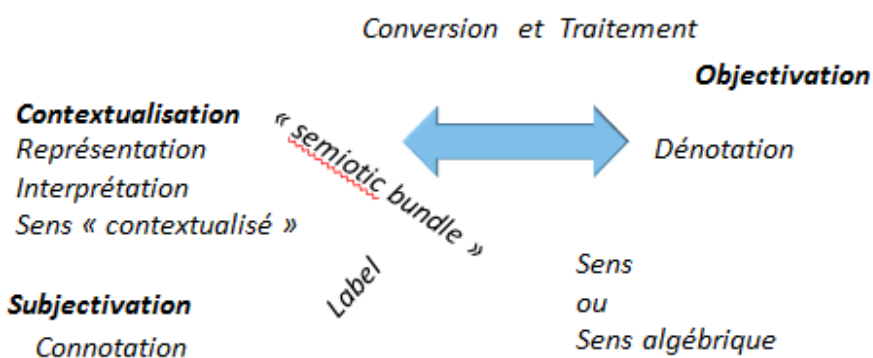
Conversion et Traitement

Objectivation

Contextualisation
Représentation
Interprétation
Sens « contextualisé »

« semiotic bundle »

Dénotation

Label

Sens
ou
Sens algébrique

Subjectivation
Connotation